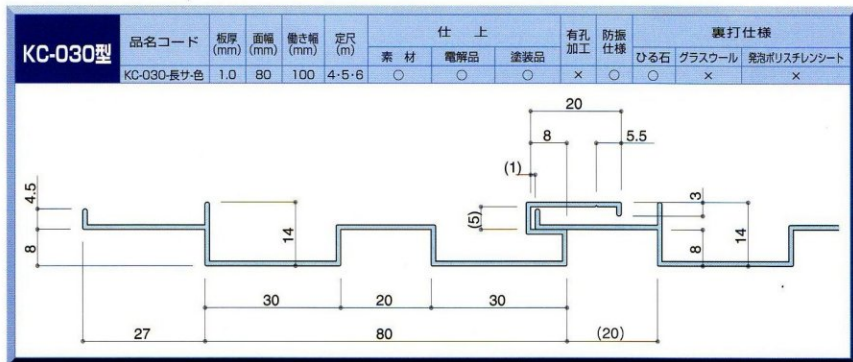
KC-030型

| 品名コード | 板厚 (mm) | 面幅 (mm) | 働き幅 (mm) | 定尺 (m) | 仕上 素材 | 仕上 電解品 | 仕上 塗装品 | 有孔加工 | 防振仕様 | 裏打仕様 ひる石 | 裏打仕様 グラスウール | 裏打仕様 発泡ポリスチレンシート |
|---|---|---|---|---|---|---|---|---|---|---|---|---|
| KC-030-長サ-色 | 1.0 | 80 | 100 | 4·5·6 | ○ | ○ | ○ | × | ○ | ○ | × | × |

20
8
5.5
(1)
4.5
8
14
(5)
3
8
14
30
20
30
27
80
(20)